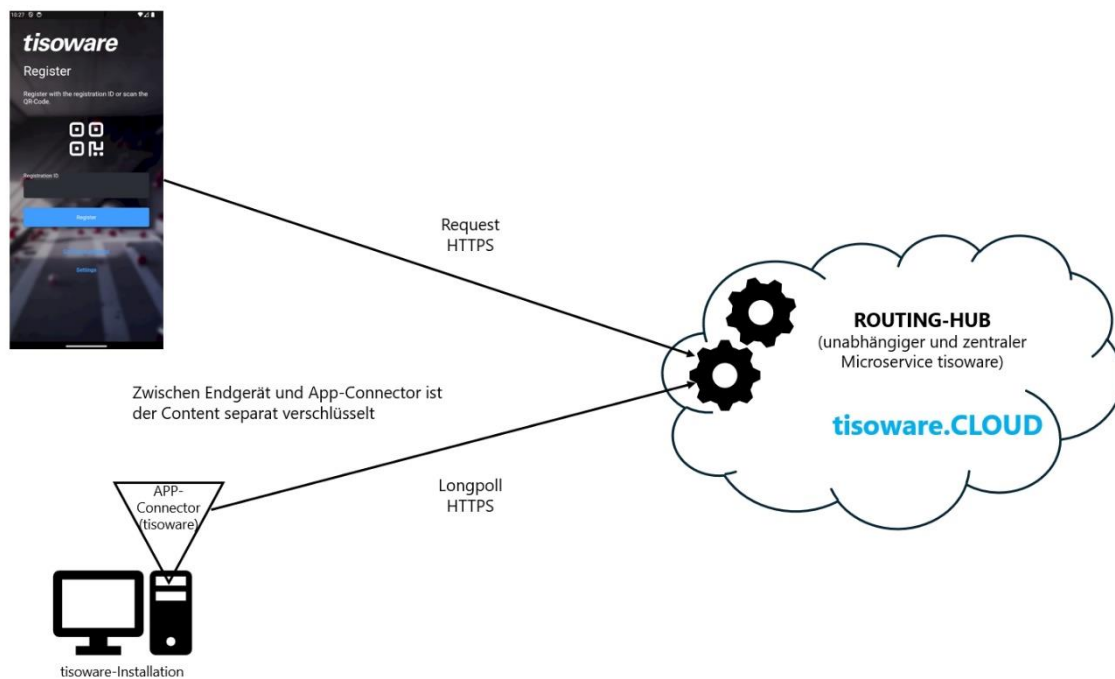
10:27

tisoware

Register

Register with the registration ID or scan the QR-Code.

Registration ID

Register

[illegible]

Settings

Request
HTTPS

ROUTING-HUB
(unabhängiger und zentraler Microservice tisoware)

tisoware.CLOUD

Zwischen Endgerät und App-Connector ist der Content separat verschlüsselt

APP-Connector (tisoware)

Longpoll
HTTPS

tisoware-Installation